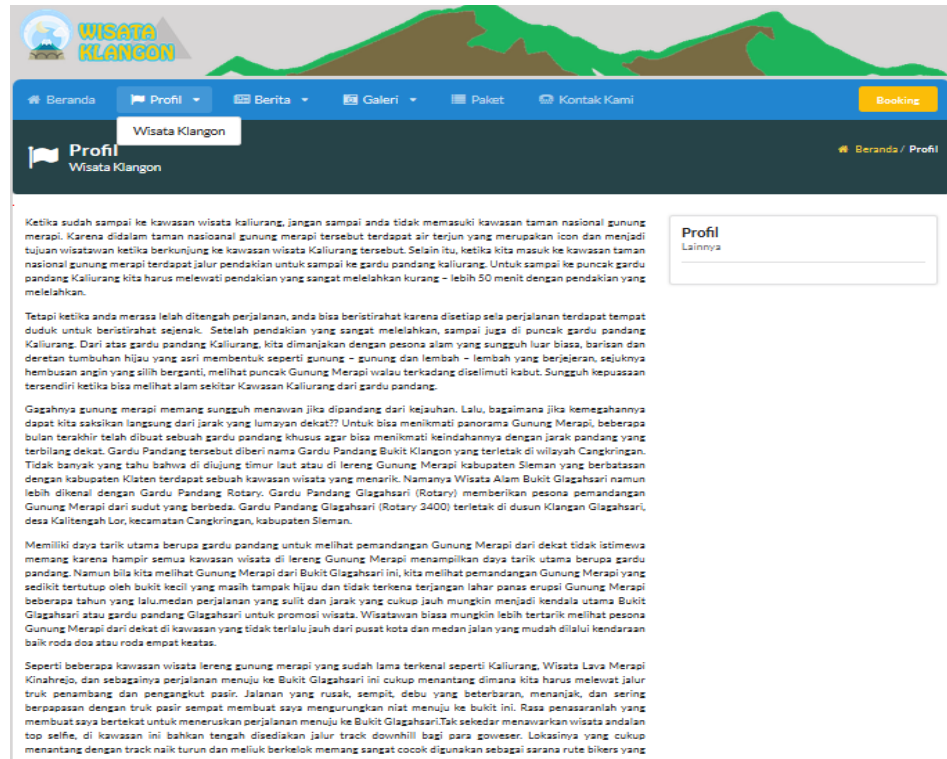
WISATA KLANGON

Beranda Profil Berita Galeri Paket Kontak Kami Booking

Wisata Klangon

Profil
Wisata Klangon

Beranda / Profil

Ketika sudah sampai ke kawasan wisata kaliurang, jangan sampai anda tidak memasuki kawasan taman nasional gunung merapi. Karena didalam taman nasioanal gunung merapi tersebut terdapat air terjun yang merupakan icon dan menjadi tujuan wisatawan ketika berkunjung ke kawasan wisata Kaliurang tersebut. Selain itu, ketika kita masuk ke kawasan taman nasional gunung merapi terdapat jalur pendakian untuk sampai ke gardu pandang kaliurang. Untuk sampai ke puncak gardu pandang Kaliurang kita harus melewati pendakian yang sangat melelahkan kurang – lebih 50 menit dengan pendakian yang melelahkan.

Tetapi ketika anda merasa lelah ditengah perjalanan, anda bisa beristirahat karena disetiap sela perjalanan terdapat tempat duduk untuk beristirahat sejenak. Setelah pendakian yang sangat melelahkan, sampai juga di puncak gardu pandang Kaliurang. Dari atas gardu pandang Kaliurang, kita dimanjakan dengan pesona alam yang sungguh luar biasa, barisan dan deretan tumbuhan hijau yang asri membentuk seperti gunung – gunung dan lembah – lembah yang berjejeran, sejuknya hembusan angin yang silih berganti, melihat puncak Gunung Merapi walau terkadang diselimuti kabut. Sungguh kepuasaan tersendiri ketika bisa melihat alam sekitar Kawasan Kaliurang dari gardu pandang.

Gagahnya gunung merapi memang sungguh menawan jika dipandang dari kejauhan. Lalu, bagaimana jika kemegahannya dapat kita saksikan langsung dari jarak yang lumayan dekat?? Untuk bisa menikmati panorama Gunung Merapi, beberapa bulan terakhir telah dibuat sebuah gardu pandang khusus agar bisa menikmati keindahannya dengan jarak pandang yang terbilang dekat. Gardu Pandang tersebut diberi nama Gardu Pandang Bukit Klangon yang terletak di wilayah Cangkringan. Tidak banyak yang tahu bahwa di diujung timur laut atau di lereng Gunung Merapi kabupaten Sleman yang berbatasan dengan kabupaten Klaten terdapat sebuah kawasan wisata yang menarik. Namanya Wisata Alam Bukit Glagahsari namun lebih dikenal dengan Gardu Pandang Rotary. Gardu Pandang Glagahsari (Rotary) memberikan pesona pemandangan Gunung Merapi dari sudut yang berbeda. Gardu Pandang Glagahsari (Rotary 3400) terletak di dusun Klangan Glagahsari, desa Kalitengah Lor, kecamatan Cangkringan, kabupaten Sleman.

Memiliki daya tarik utama berupa gardu pandang untuk melihat pemandangan Gunung Merapi dari dekat tidak istimewa memang karena hampir semua kawasan wisata di lereng Gunung Merapi menampilkan daya tarik utama berupa gardu pandang. Namun bila kita melihat Gunung Merapi dari Bukit Glagahsari ini, kita melihat pemandangan Gunung Merapi yang sedikit tertutup oleh bukit kecil yang masih tampak hijau dan tidak terkena terjangan lahar panas erupsi Gunung Merapi beberapa tahun yang lalu.medan perjalanan yang sulit dan jarak yang cukup jauh mungkin menjadi kendala utama Bukit Glagahsari atau gardu pandang Glagahsari untuk promosi wisata. Wisatawan biasa mungkin lebih tertarik melihat pesona Gunung Merapi dari dekat di kawasan yang tidak terlalu jauh dari pusat kota dan medan jalan yang mudah dilalui kendaraan baik roda doa atau roda empat keatas.

Seperti beberapa kawasan wisata lereng gunung merapi yang sudah lama terkenal seperti Kaliurang, Wisata Lava Merapi Kinahrejo, dan sebagainya perjalanan menuju ke Bukit Glagahsari ini cukup menantang dimana kita harus melewat jalur truk penambang dan pengangkut pasir. Jalanan yang rusak, sempit, debu yang beterbaran, menanjak, dan sering berpapasan dengan truk pasir sempat membuat saya mengurungkan niat menuju ke bukit ini. Rasa penasaranlah yang membuat saya bertekat untuk meneruskan perjalanan menuju ke Bukit Glagahsari.Tak sekedar menawarkan wisata andalan top selfie, di kawasan ini bahkan tengah disediakan jalur track downhill bagi para goweser. Lokasinya yang cukup menantang dengan track naik turun dan meliuk berkelok memang sangat cocok digunakan sebagai sarana rute bikers yang

Profil
Lainnya